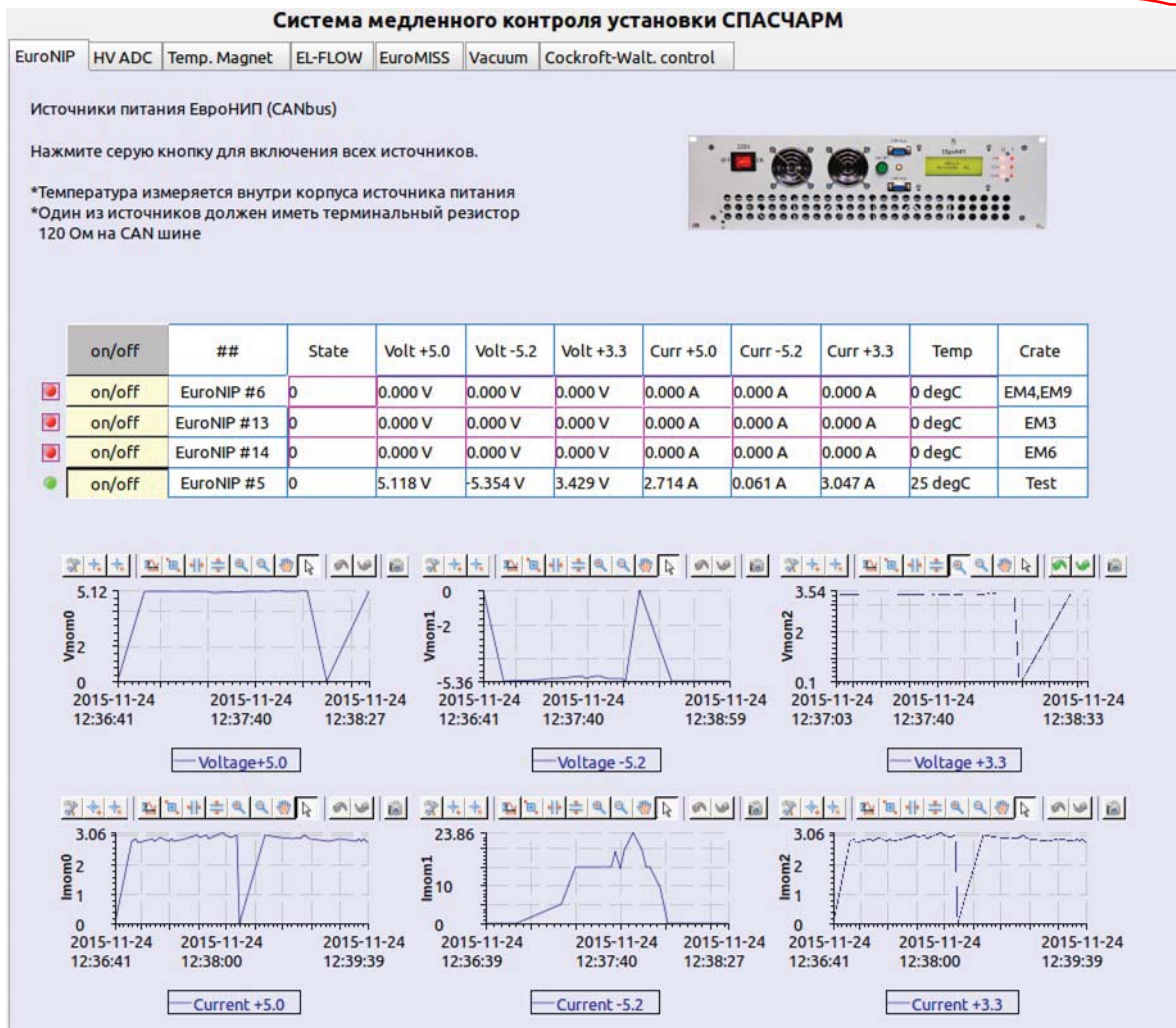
Система медленного контроля установки СПАСЧАРМ

EuroNIP | HV ADC | Temp. Magnet | EL-FLOW | EuroMISS | Vacuum | Cockroft-Walt. control

Источники питания ЕвроНИП (CANbus)

Нажмите серую кнопку для включения всех источников.

*Температура измеряется внутри корпуса источника питания
*Один из источников должен иметь терминальный резистор 120 Ом на CAN шине

| on/off | ## | State | Volt +5.0 | Volt -5.2 | Volt +3.3 | Curr +5.0 | Curr -5.2 | Curr +3.3 | Temp | Crate |
|---|---|---|---|---|---|---|---|---|---|---|
| on/off | EuroNIP #6 | 0 | 0.000 V | 0.000 V | 0.000 V | 0.000 A | 0.000 A | 0.000 A | 0 degC | EM4,EM9 |
| on/off | EuroNIP #13 | 0 | 0.000 V | 0.000 V | 0.000 V | 0.000 A | 0.000 A | 0.000 A | 0 degC | EM3 |
| on/off | EuroNIP #14 | 0 | 0.000 V | 0.000 V | 0.000 V | 0.000 A | 0.000 A | 0.000 A | 0 degC | EM6 |
| on/off | EuroNIP #5 | 0 | 5.118 V | -5.354 V | 3.429 V | 2.714 A | 0.061 A | 3.047 A | 25 degC | Test |

5.12
Vmom0
2
0
2015-11-24 12:36:41
2015-11-24 12:37:40
2015-11-24 12:38:27
Voltage+5.0

0
-2
Vmom1
-5.36
2015-11-24 12:36:41
2015-11-24 12:37:40
2015-11-24 12:38:59
Voltage -5.2

3.54
2
Vmom2
0.1
2015-11-24 12:37:03
2015-11-24 12:37:40
2015-11-24 12:38:33
Voltage +3.3

3.06
2
1
Imom0
0
2015-11-24 12:36:41
2015-11-24 12:38:00
2015-11-24 12:39:39
Current +5.0

23.86
10
Imom1
0
2015-11-24 12:36:39
2015-11-24 12:37:40
2015-11-24 12:38:27
Current -5.2

3.06
2
1
Imom2
0
2015-11-24 12:36:41
2015-11-24 12:38:00
2015-11-24 12:39:39
Current +3.3